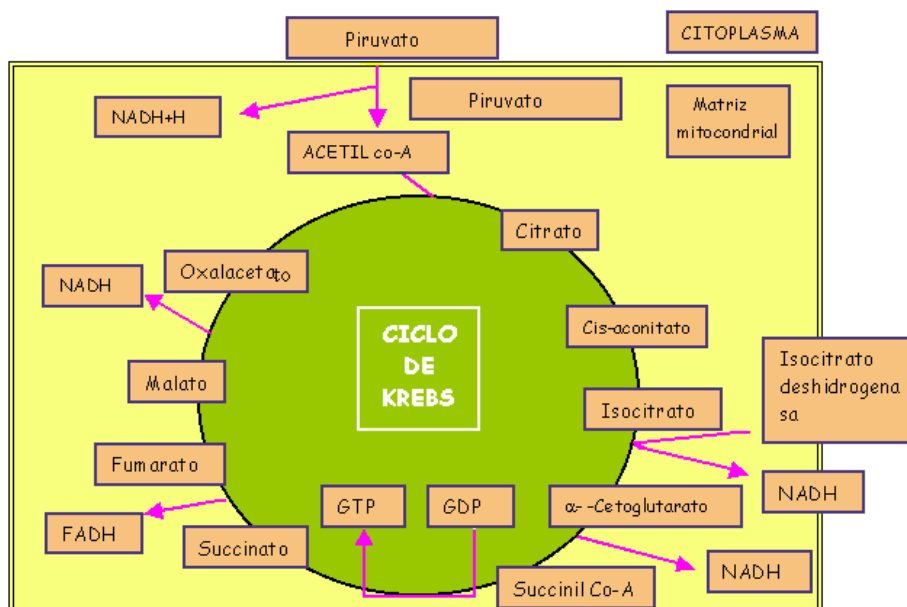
Piruvato

CITOPLASMA

NADH+H

Piruvato

Matriz mitocondrial

ACETIL co-A

Citrato

Oxalacetato

NADH

CICLO DE KREBS

Cis-aconitato

Isocitrato deshidrogenasa

Malato

Isocitrato

Fumarato

NADH

GTP

GDP

α- -Cetoglutarato

FADH

Succinato

NADH

Succinil Co-A